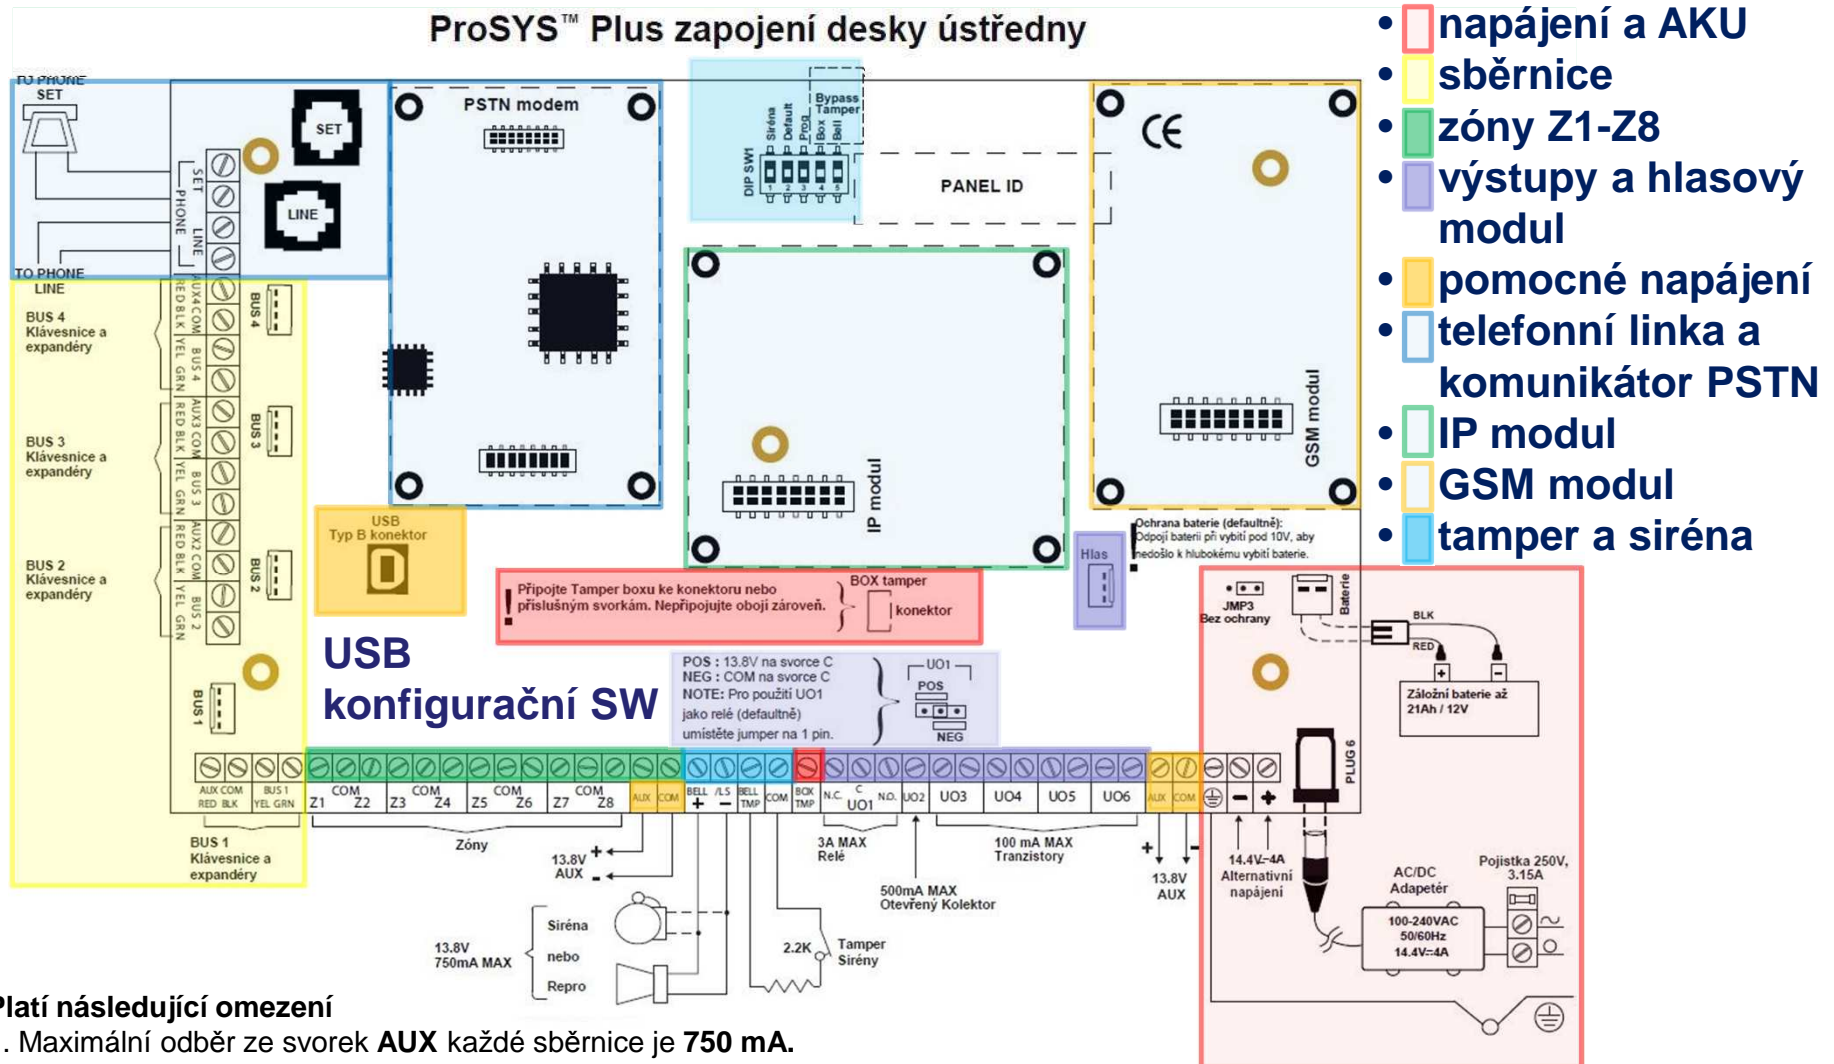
ProSYS™ Plus zapojení desky ústředny

• napájení a AKU
• sběrnice
• zóny Z1-Z8
• výstupy a hlasový modul
• pomocné napájení
• telefonní linka a komunikátor PSTN
• IP modul
• GSM modul
• tamper a siréna

TO PHONE SET
SET
PHONE
LINE
TO PHONE LINE
SET
LINE
PSTN modem
DIP SW1
Siréna
Default
Prog
Box
Bell
Bypass Tamper
1 2 3 4 5
PANEL ID
GSM modul
IP modul

BUS 4 Klávesnice a expandéry
BUS 3 Klávesnice a expandéry
BUS 2 Klávesnice a expandéry
BUS 4
BUS 3
BUS 2
BUS 1
RED BLK AUX4 COM YEL GRN BUS 4
RED BLK AUX3 COM YEL GRN BUS 3
RED BLK AUX2 COM YEL GRN BUS 2

USB Typ B konektor

Hlas

Ochrana baterie (defaultně): Odpojí baterii při vybití pod 10V, aby nedošlo k hlubokému vybití baterie.

Připojte Tamper boxu ke konektoru nebo příslušným svorkám. Nepřipojujte obojí zároveň.
BOX tamper
konektor

JMP3 Bez ochrany
Baterie
BLK
RED
Záložní baterie až 21Ah / 12V

USB konfigurační SW

POS : 13.8V na svorce C
NEG : COM na svorce C
NOTE: Pro použití UO1 jako relé (defaultně) umístěte jumper na 1 pin.
UO1
POS
NEG

PLUG 6

AUX COM RED BLK
BUS 1 YEL GRN
Z1 COM Z2 Z3 COM Z4 Z5 COM Z6 Z7 COM Z8 AUX COM
BELL + /LS − BELL TMP COM BOX TMP N.C. C UO1 N.O. UO2 UO3 UO4 UO5 UO6 AUX COM

BUS 1 Klávesnice a expandéry
Zóny
13.8V AUX + −
3A MAX Relé
500mA MAX Otevřený Kolektor
100 mA MAX Tranzistory
13.8V AUX + −
14.4V⎓4A Alternativní napájení
AC/DC Adaptér
Pojistka 250V, 3.15A
100-240VAC 50/60Hz 14.4V⎓4A
Siréna
nebo
Repro
13.8V 750mA MAX
2.2K
Tamper Sirény

Platí následující omezení
. Maximální odběr ze svorek AUX každé sběrnice je 750 mA.